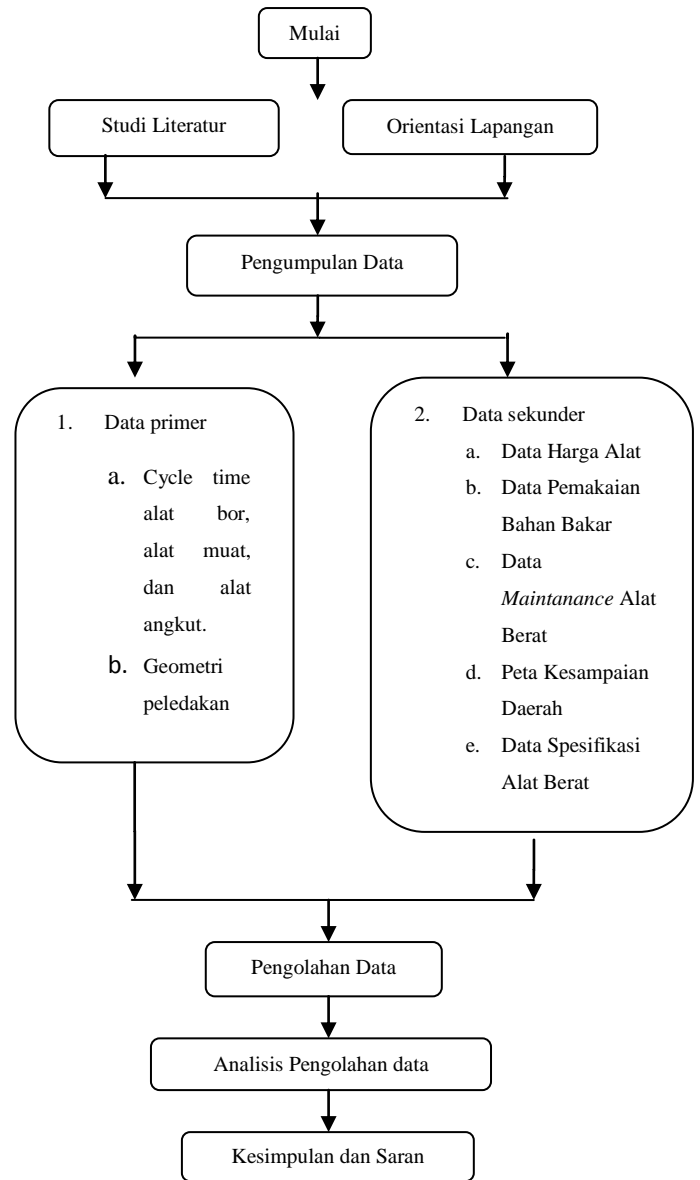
Mulai

Studi Literatur

Orientasi Lapangan

Pengumpulan Data

1. Data primer
a. Cycle time alat bor, alat muat, dan alat angkut.
b. Geometri peledakan

2. Data sekunder
a. Data Harga Alat
b. Data Pemakaian Bahan Bakar
c. Data *Maintanance* Alat Berat
d. Peta Kesampaian Daerah
e. Data Spesifikasi Alat Berat

Pengolahan Data

Analisis Pengolahan data

Kesimpulan dan Saran